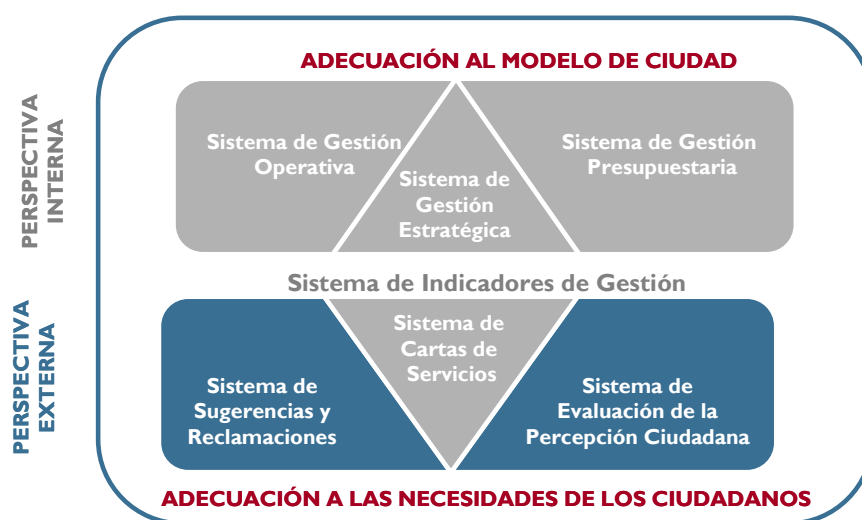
PERSPECTIVA INTERNA

ADECUACIÓN AL MODELO DE CIUDAD

Sistema de Gestión Operativa

Sistema de Gestión Estratégica

Sistema de Gestión Presupuestaria

Sistema de Indicadores de Gestión

PERSPECTIVA EXTERNA

Sistema de Cartas de Servicios

Sistema de Sugerencias y Reclamaciones

Sistema de Evaluación de la Percepción Ciudadana

ADECUACIÓN A LAS NECESIDADES DE LOS CIUDADANOS